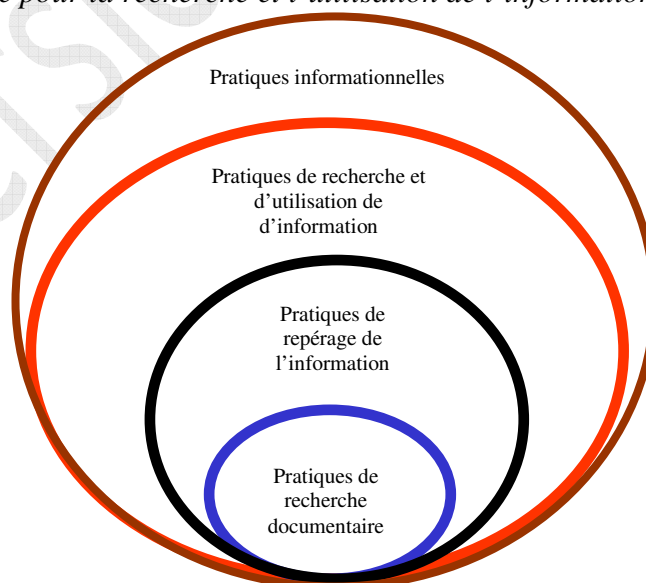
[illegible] pour la recherche et l'utilisation de l'information

Pratiques informationnelles

Pratiques de recherche et d'utilisation de d'information

Pratiques de repérage de l'information

Pratiques de recherche documentaire